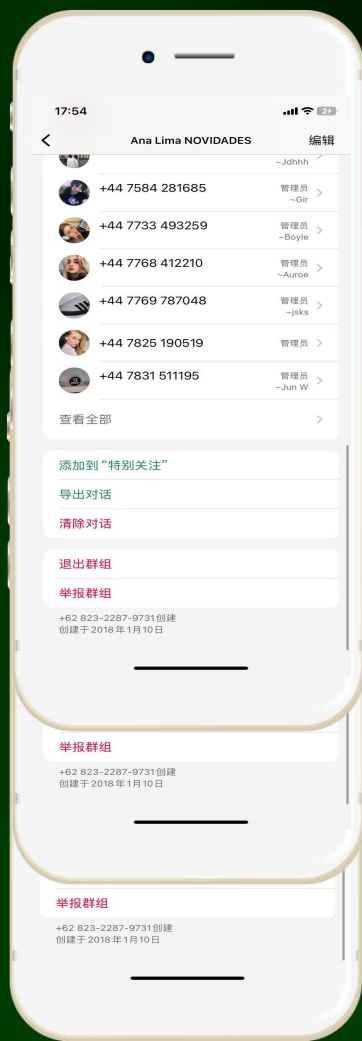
17:54

Ana Lima NOVIDADES

编辑

~Jdhhh

+44 7584 281685 管理员 ~Gir

+44 7733 493259 管理员 ~Boyle

+44 7768 412210 管理员 ~Auroe

+44 7769 787048 管理员 ~jsks

+44 7825 190519 管理员

+44 7831 511195 管理员 ~Jun W

查看全部

添加到“特别关注”

导出对话

清除对话

退出群组

举报群组

+62 823-2287-9731创建
创建于 2018 年 1月10日

举报群组

+62 823-2287-9731创建
创建于 2018 年 1月10日

举报群组

+62 823-2287-9731创建
创建于 2018 年 1月10日